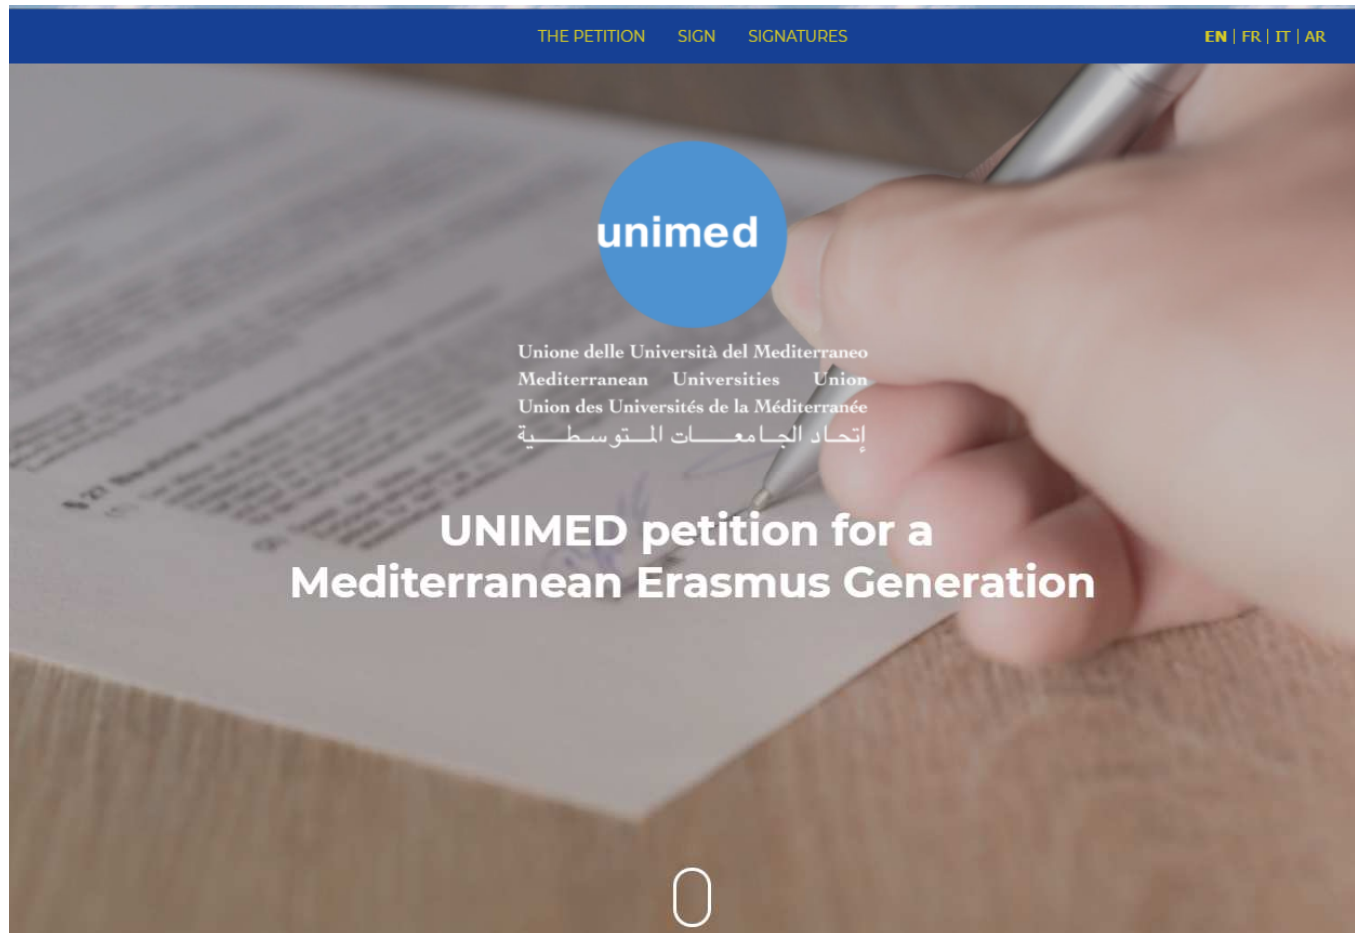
THE PETITION SIGN SIGNATURES

EN | FR | IT | AR

unimed

Unione delle Università del Mediterraneo
Mediterranean Universities Union
Union des Universités de la Méditerranée
إتحاد الجامعات المتوسطية

UNIMED petition for a Mediterranean Erasmus Generation